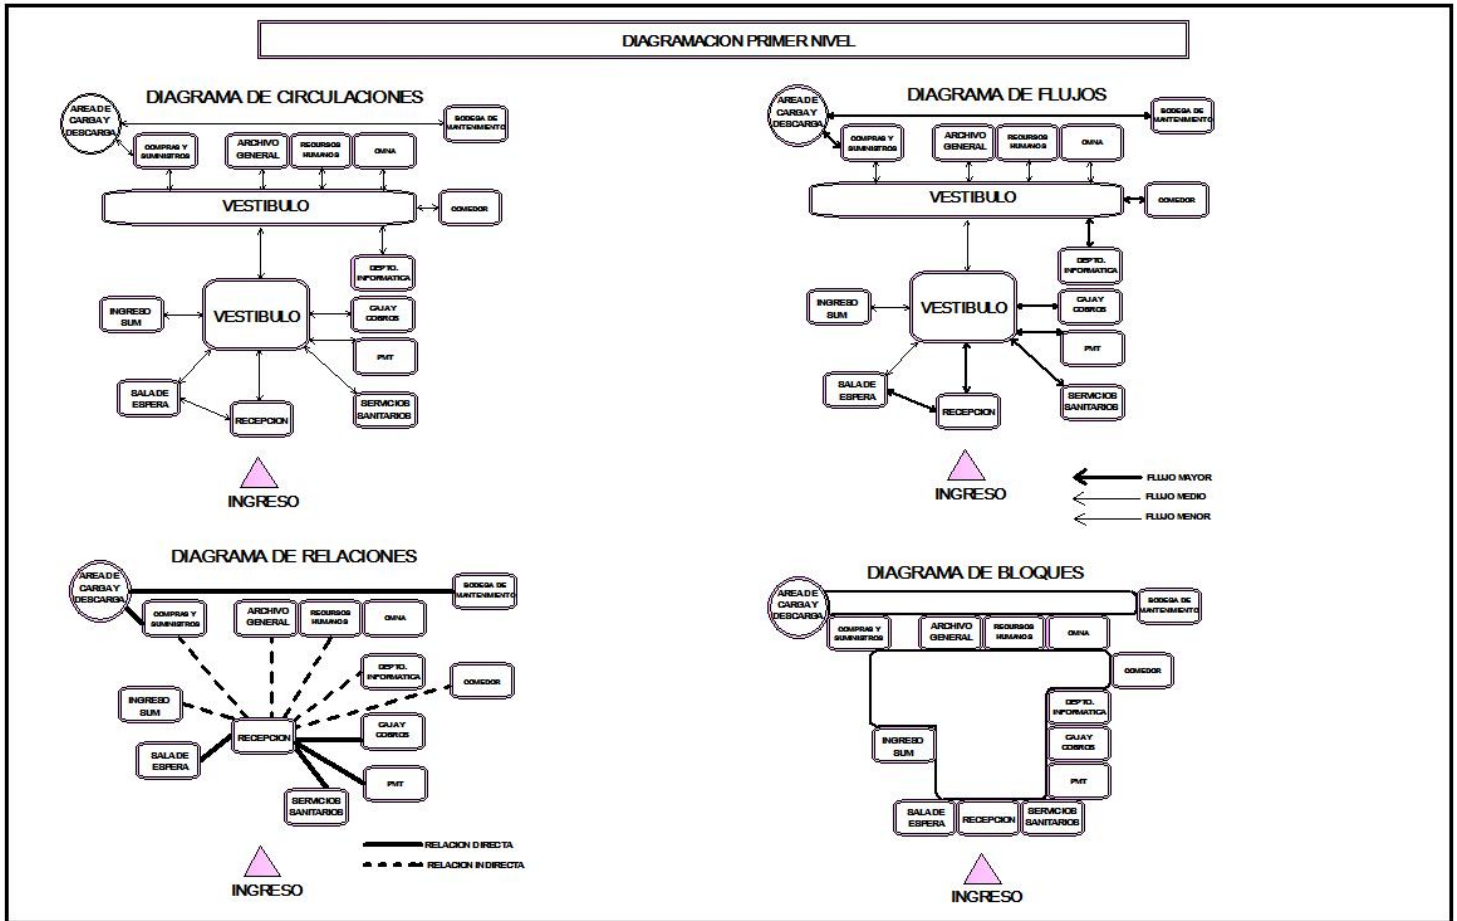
DIAGRAMACION PRIMER NIVEL

DIAGRAMA DE CIRCULACIONES

AREA DE CARGA Y DESCARGA

BODEGA DE MANTENIMIENTO

COMPRAS Y SUMINISTROS

ARCHIVO GENERAL

RECURSOS HUMANOS

OMNA

VESTIBULO

COMEDOR

DEPTO. INFORMATICA

INGRESO SUM

VESTIBULO

CAJA Y COBROS

PMT

SALA DE ESPERA

RECEPCION

SERVICIOS SANITARIOS

INGRESO

DIAGRAMA DE FLUJOS

AREA DE CARGA Y DESCARGA

BODEGA DE MANTENIMIENTO

COMPRAS Y SUMINISTROS

ARCHIVO GENERAL

RECURSOS HUMANOS

OMNA

VESTIBULO

COMEDOR

DEPTO. INFORMATICA

INGRESO SUM

VESTIBULO

CAJA Y COBROS

PMT

SALA DE ESPERA

RECEPCION

SERVICIOS SANITARIOS

INGRESO

FLUJO MAYOR

FLUJO MEDIO

FLUJO MENOR

DIAGRAMA DE RELACIONES

AREA DE CARGA Y DESCARGA

BODEGA DE MANTENIMIENTO

COMPRAS Y SUMINISTROS

ARCHIVO GENERAL

RECURSOS HUMANOS

OMNA

DEPTO. INFORMATICA

COMEDOR

INGRESO SUM

RECEPCION

CAJA Y COBROS

SALA DE ESPERA

PMT

SERVICIOS SANITARIOS

INGRESO

RELACION DIRECTA

RELACION INDIRECTA

DIAGRAMA DE BLOQUES

AREA DE CARGA Y DESCARGA

BODEGA DE MANTENIMIENTO

COMPRAS Y SUMINISTROS

ARCHIVO GENERAL

RECURSOS HUMANOS

OMNA

COMEDOR

DEPTO. INFORMATICA

CAJA Y COBROS

INGRESO SUM

PMT

SALA DE ESPERA

RECEPCION

SERVICIOS SANITARIOS

INGRESO